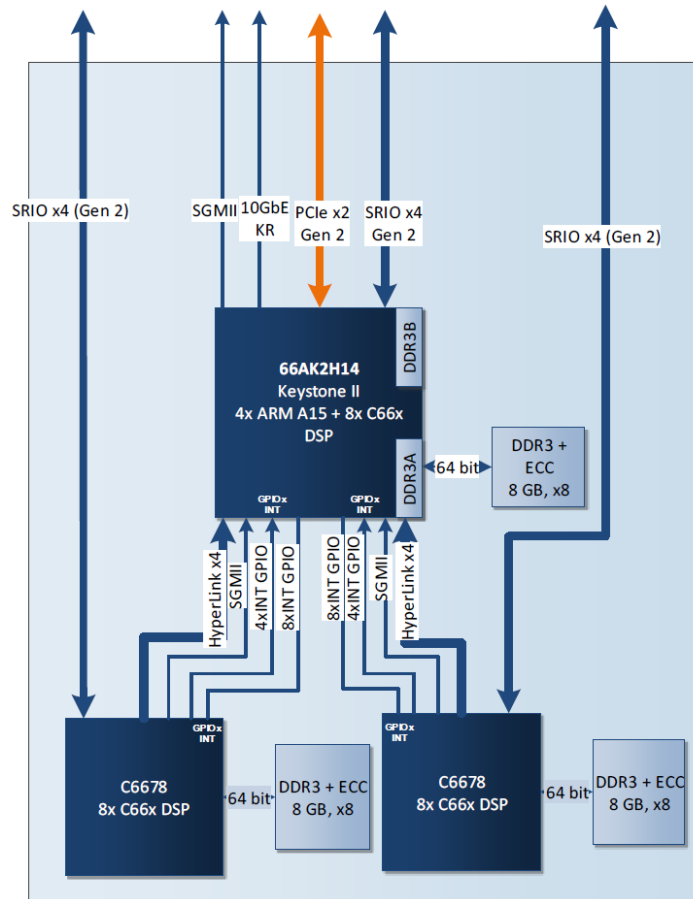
SRIO x4 (Gen 2)

SGMII

10GbE KR

PCIe x2 Gen 2

SRIO x4 Gen 2

SRIO x4 (Gen 2)

DDR3B

66AK2H14
Keystone II
4x ARM A15 + 8x C66x DSP

DDR3A

64 bit

DDR3 + ECC
8 GB, x8

GPIOx INT

GPIOx INT

HyperLink x4

SGMII

4xINT GPIO

8xINT GPIO

8xINT GPIO

4xINT GPIO

SGMII

HyperLink x4

GPIOx INT

C6678
8x C66x DSP

64 bit

DDR3 + ECC
8 GB, x8

GPIOx INT

C6678
8x C66x DSP

64 bit

DDR3 + ECC
8 GB, x8